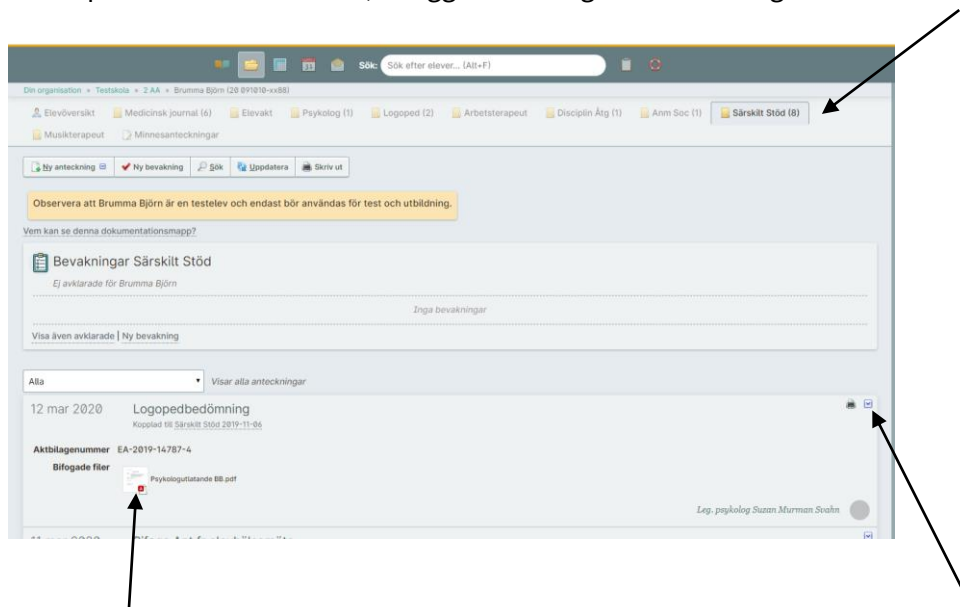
Sök: Sök efter elever... (Alt+F)

Din organisation » Testskola » 2 AA » Brumma Björn (20 091010-xx88)

Elevöversikt | Medicinsk journal (6) | Elevakt | Psykolog (1) | Logoped (2) | Arbetsterapeut | Disciplin Åtg (1) | Anm Soc (1) | Särskilt Stöd (8)
Musikterapeut | Minnesanteckningar

Ny anteckning | Ny bevakning | Sök | Uppdatera | Skriv ut

Observera att Brumma Björn är en testelev och endast bör användas för test och utbildning.

Vem kan se denna dokumentationsmapp?

Bevakningar Särskilt Stöd

Ej avklarade för Brumma Björn

Inga bevakningar

Visa även avklarade | Ny bevakning

Alla

Visar alla anteckningar

12 mar 2020 Logopedbedömning
Kopplad till Särskilt Stöd 2019-11-06

Aktbilagenummer EA-2019-14787-4

Bifogade filer

Psykologutlatande BB.pdf

Leg. psykolog Suzan Murman Svahn